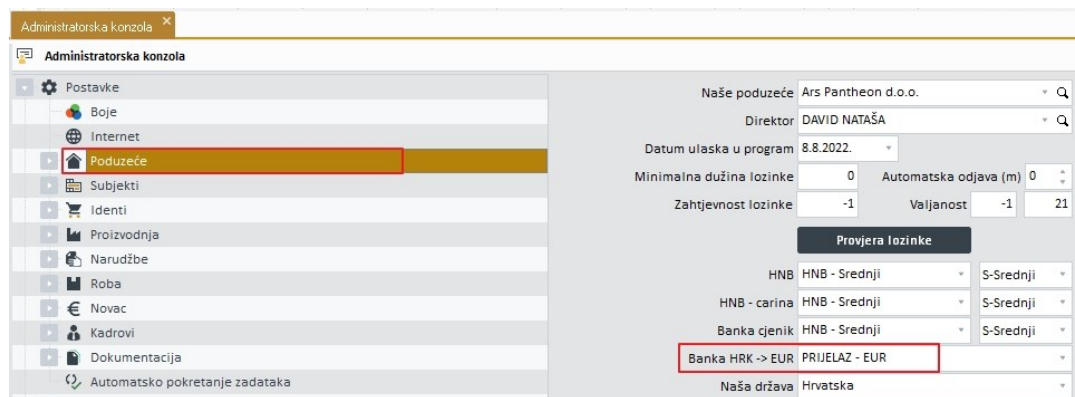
Administratorska konzola ×

Administratorska konzola

Postavke
Boje
Internet
Poduzeće
Subjekti
Identi
Proizvodnja
Narudžbe
Roba
Novac
Kadrovi
Dokumentacija
Automatsko pokretanje zadataka

Naše poduzeće Ars Pantheon d.o.o.
Direktor DAVID NATAŠA
Datum ulaska u program 8.8.2022.
Minimalna dužina lozinke 0 Automatska odjava (m) 0
Zahtjevnost lozinke -1 Valjanost -1 21
Provjera lozinke
HNB HNB - Srednji S-Srednji
HNB - carina HNB - Srednji S-Srednji
Banka cjenik HNB - Srednji S-Srednji
Banka HRK -> EUR PRIJELAZ - EUR
Naša država Hrvatska